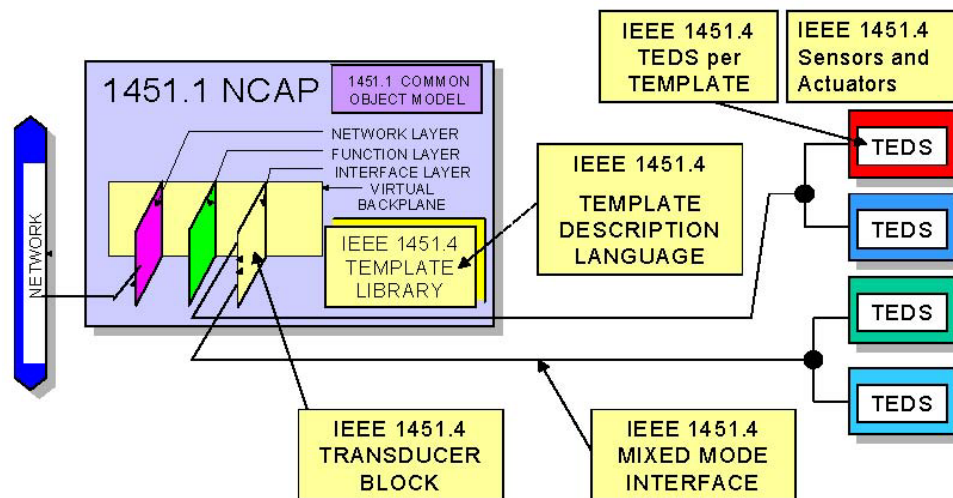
IEEE 1451.4 TEDS per TEMPLATE

IEEE 1451.4 Sensors and Actuators

1451.1 NCAP

1451.1 COMMON OBJECT MODEL

NETWORK LAYER

FUNCTION LAYER

INTERFACE LAYER

VIRTUAL BACKPLANE

IEEE 1451.4 TEMPLATE LIBRARY

IEEE 1451.4 TEMPLATE DESCRIPTION LANGUAGE

NETWORK

TEDS

TEDS

TEDS

TEDS

IEEE 1451.4 TRANSDUCER BLOCK

IEEE 1451.4 MIXED MODE INTERFACE